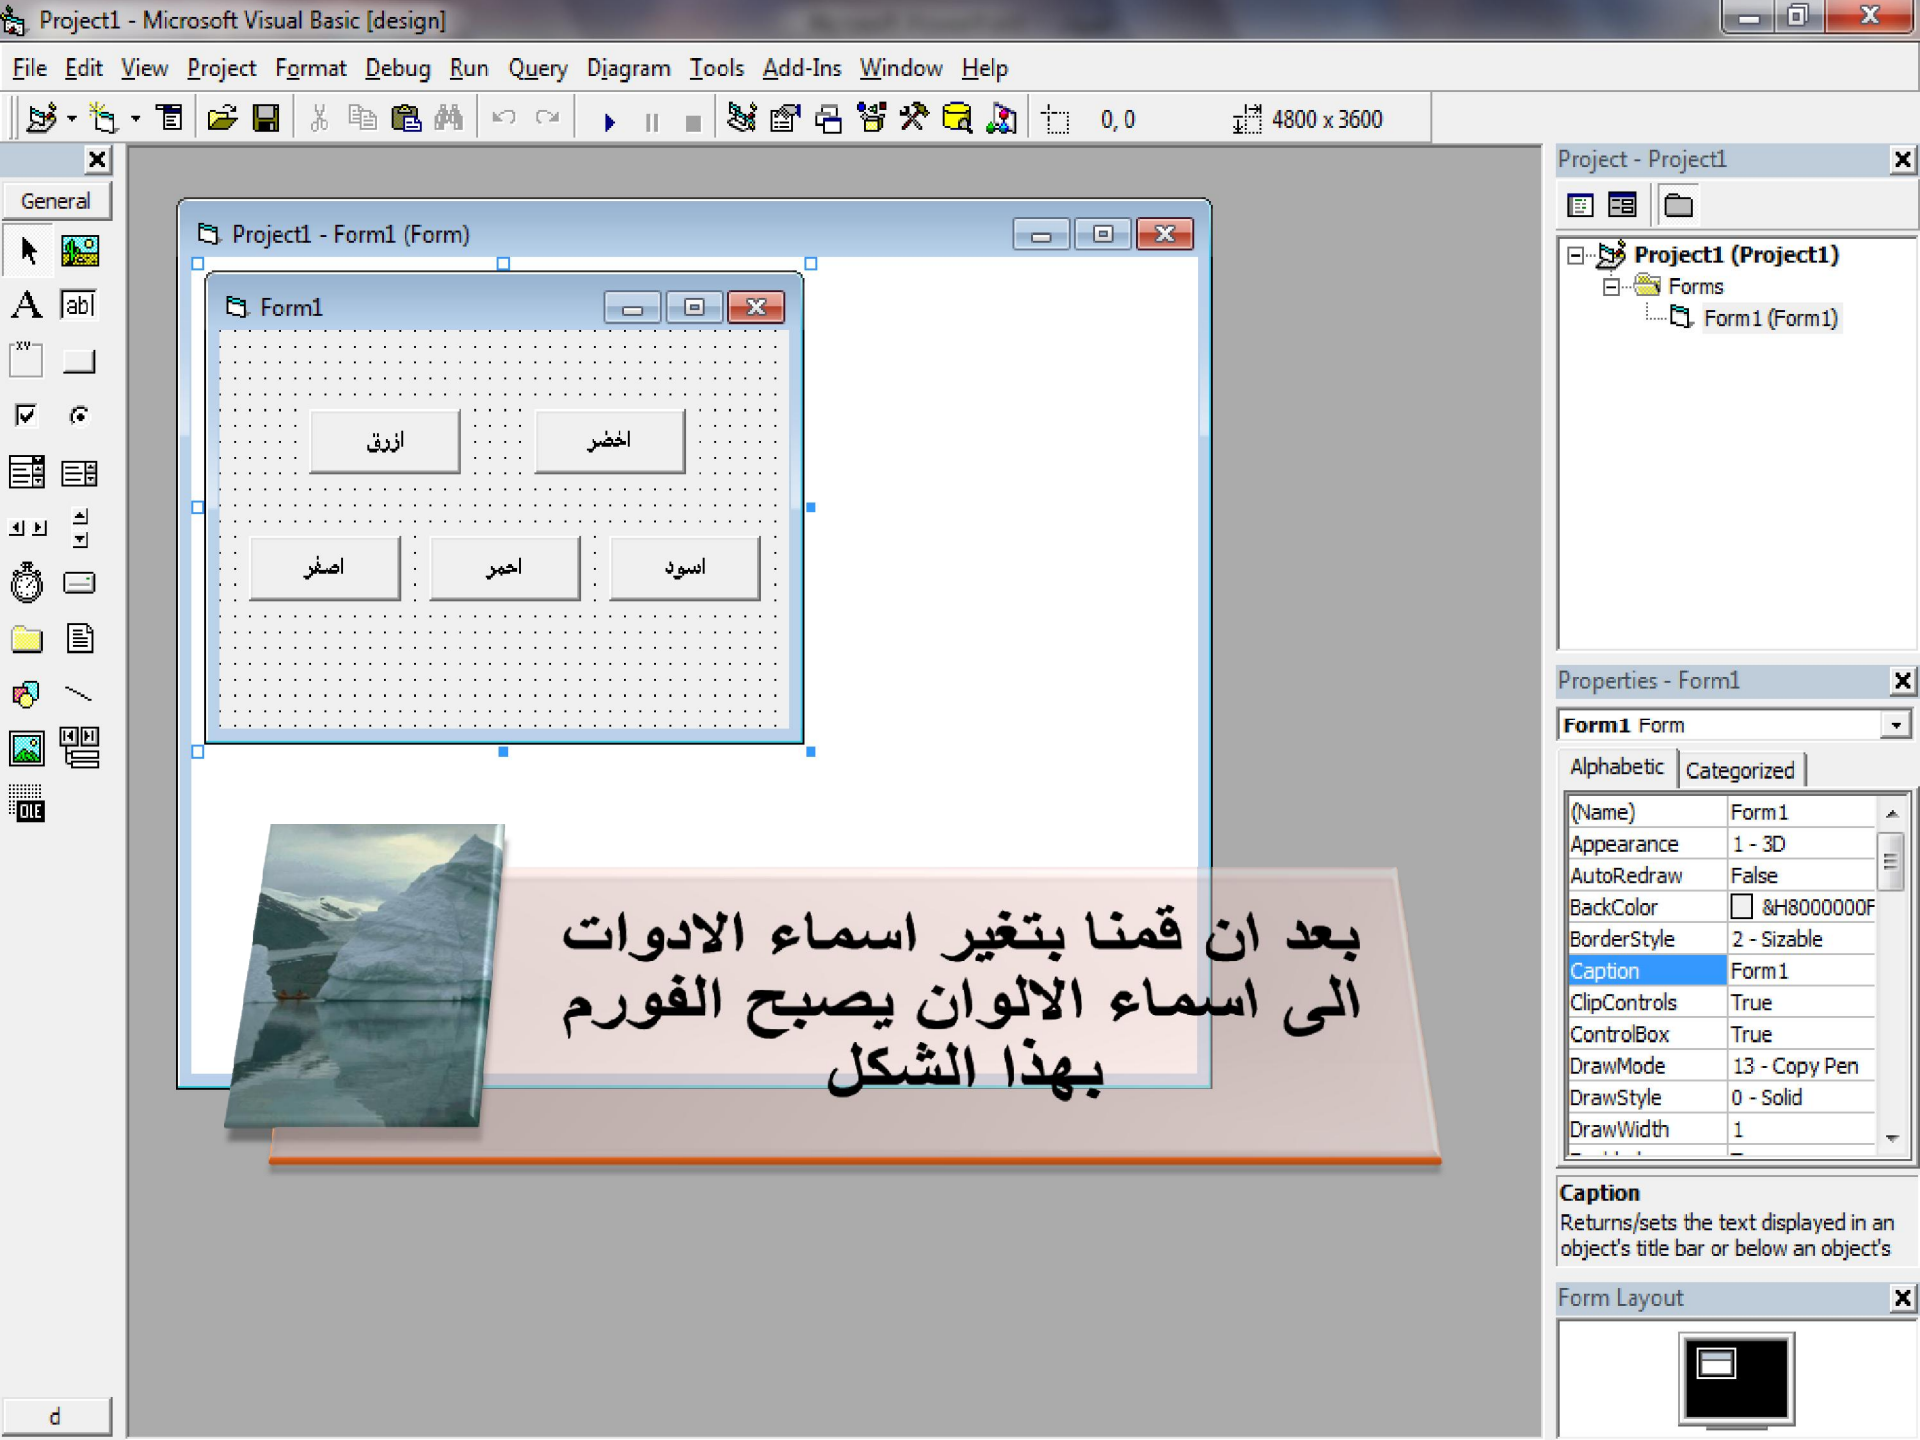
Project1 - Microsoft Visual Basic [design]

File Edit View Project Format Debug Run Query Diagram Tools Add-Ins Window Help

0, 0   4800 x 3600

General

Project1 - Form1 (Form)

Form1

ازرق   اخضر

اصفر   احمر   اسود

بعد ان قمنا بتغير اسماء الادوات الى اسماء الالوان يصبح الفورم بهذا الشكل

Project - Project1

Project1 (Project1)
Forms
Form1 (Form1)

Properties - Form1

Form1 Form

Alphabetic   Categorized

| | |
|---|---|
| (Name) | Form1 |
| Appearance | 1 - 3D |
| AutoRedraw | False |
| BackColor | &H8000000F |
| BorderStyle | 2 - Sizable |
| Caption | Form1 |
| ClipControls | True |
| ControlBox | True |
| DrawMode | 13 - Copy Pen |
| DrawStyle | 0 - Solid |
| DrawWidth | 1 |

Caption
Returns/sets the text displayed in an object's title bar or below an object's

Form Layout

d